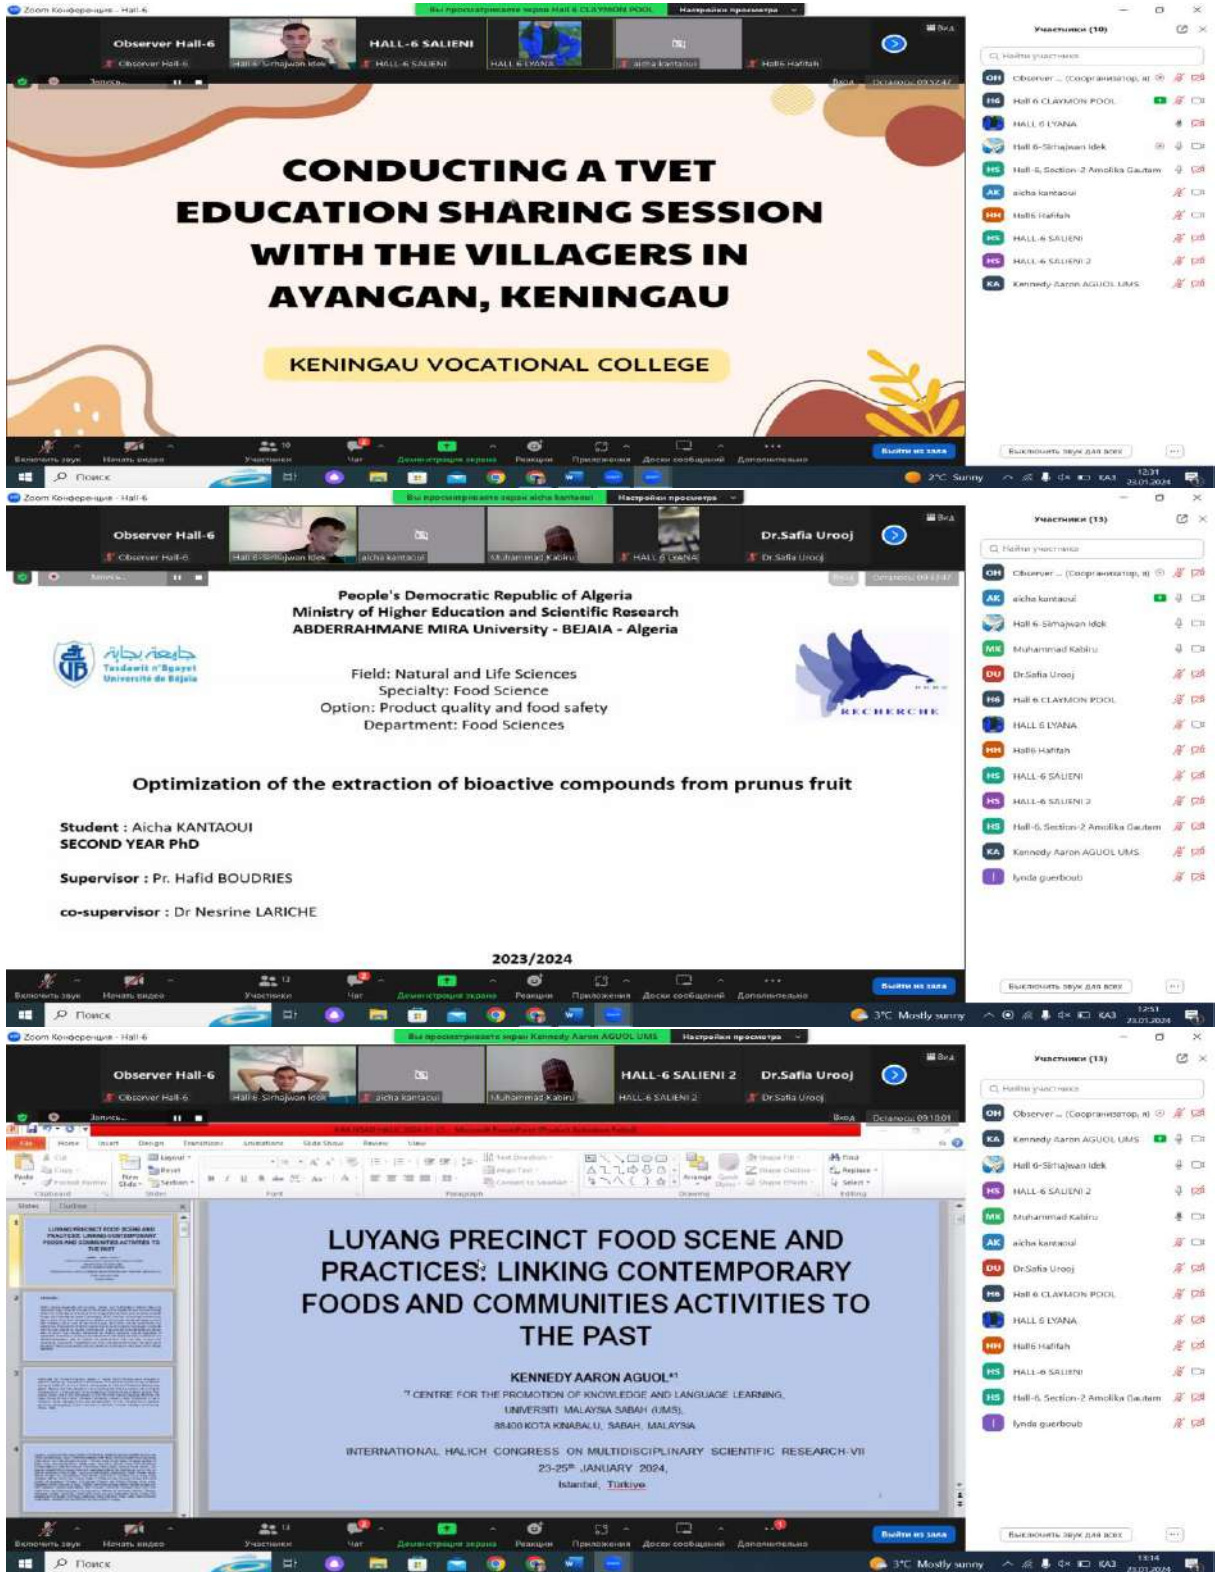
Zoom Конференция - Hall-6

Вы просматриваете экран Hall 6 CLAYMON POOL   Настройки просмотра

Observer Hall-6   HALL-6 SALIENI

Observer Hall-6   Hall 6-Sirhajwan Idek   HALL-6 SALIENI   HALL 6 LYANA   aicha kantaoui   Hall6 Hafifah

Вид

Запись...   Вход   Осталось: 09:52:47

CONDUCTING A TVET EDUCATION SHARING SESSION WITH THE VILLAGERS IN AYANGAN, KENINGAU

KENINGAU VOCATIONAL COLLEGE

Включить звук   Начать видео   Участники 10   Чат   Демонстрация экрана   Реакции   Приложения   Доски сообщений   Дополнительно   Выйти из зала

Участники (10)

Найти участника

Observer ... (Соорганизатор, я)
Hall 6 CLAYMON POOL
HALL 6 LYANA
Hall 6-Sirhajwan Idek
Hall-6, Section-2 Amolika Gautam
aicha kantaoui
Hall6 Hafifah
HALL-6 SALIENI
HALL-6 SALIENI 2
Kennedy Aaron AGUOL UMS

Выключить звук для всех

Поиск   2°C Sunny   12:31 23.01.2024

Zoom Конференция - Hall-6

Вы просматриваете экран aicha kantaoui   Настройки просмотра

Observer Hall-6   Dr.Safia Urooj

Observer Hall-6   Hall 6-Sirhajwan Idek   aicha kantaoui   Muhammad Kabiru   HALL 6 LYANA   Dr.Safia Urooj

Вид

Запись...   Вход   Осталось: 09:12:47

People's Democratic Republic of Algeria
Ministry of Higher Education and Scientific Research
ABDERRAHMANE MIRA University - BEJAIA - Algeria

جامعة بجاية
Tasdawit n'Bgayet
Université de Béjaïa

RECHERCHE

Field: Natural and Life Sciences
Specialty: Food Science
Option: Product quality and food safety
Department: Food Sciences

Optimization of the extraction of bioactive compounds from prunus fruit

Student : Aicha KANTAOUI
SECOND YEAR PhD

Supervisor : Pr. Hafid BOUDRIES

co-supervisor : Dr Nesrine LARICHE

2023/2024

Включить звук   Начать видео   Участники 13   Чат   Демонстрация экрана   Реакции   Приложения   Доски сообщений   Дополнительно   Выйти из зала

Участники (13)

Найти участника

Observer ... (Соорганизатор, я)
aicha kantaoui
Hall 6-Sirhajwan Idek
Muhammad Kabiru
Dr.Safia Urooj
Hall 6 CLAYMON POOL
HALL 6 LYANA
Hall6 Hafifah
HALL-6 SALIENI
HALL-6 SALIENI 2
Hall-6, Section-2 Amolika Gautam
Kennedy Aaron AGUOL UMS
lynda guerboub

Выключить звук для всех

Поиск   3°C Mostly sunny   12:51 23.01.2024

Zoom Конференция - Hall-6

Вы просматриваете экран Kennedy Aaron AGUOL UMS   Настройки просмотра

Observer Hall-6   HALL-6 SALIENI 2   Dr.Safia Urooj

Observer Hall-6   Hall 6-Sirhajwan Idek   aicha kantaoui   Muhammad Kabiru   HALL-6 SALIENI 2   Dr.Safia Urooj

Вид

Запись...   Вход   Осталось: 09:10:01

Microsoft PowerPoint (Product Activation Failed)

File   Home   Insert   Design   Transitions   Animations   Slide Show   Review   View

Slides   Outline

LUYANG PRECINCT FOOD SCENE AND PRACTICES: LINKING CONTEMPORARY FOODS AND COMMUNITIES ACTIVITIES TO THE PAST

KENNEDY AARON AGUOL*¹

¹ CENTRE FOR THE PROMOTION OF KNOWLEDGE AND LANGUAGE LEARNING, UNIVERSITI MALAYSIA SABAH (UMS), 88400 KOTA KINABALU, SABAH, MALAYSIA

INTERNATIONAL HALICH CONGRESS ON MULTIDISCIPLINARY SCIENTIFIC RESEARCH-VII
23-25th JANUARY 2024,
Istanbul, Türkiye

Включить звук   Начать видео   Участники 13   Чат   Демонстрация экрана   Реакции   Приложения   Доски сообщений   Дополнительно   Выйти из зала

Участники (13)

Найти участника

Observer ... (Соорганизатор, я)
Kennedy Aaron AGUOL UMS
Hall 6-Sirhajwan Idek
HALL-6 SALIENI 2
Muhammad Kabiru
aicha kantaoui
Dr.Safia Urooj
Hall 6 CLAYMON POOL
HALL 6 LYANA
Hall6 Hafifah
HALL-6 SALIENI
Hall-6, Section-2 Amolika Gautam
lynda guerboub

Выключить звук для всех

Поиск   3°C Mostly sunny   13:14 23.01.2024